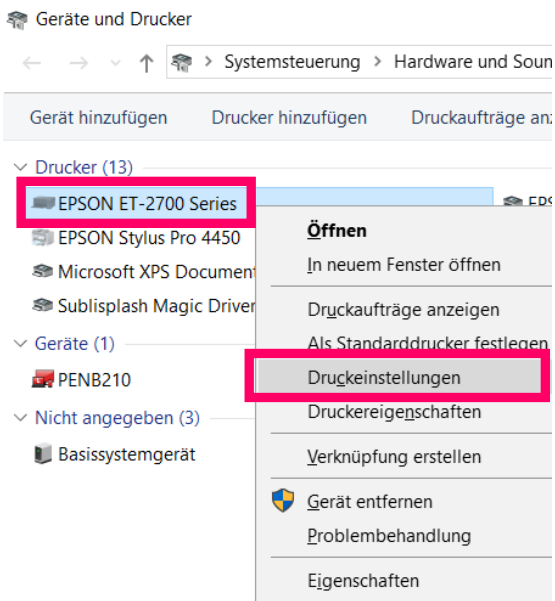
Geräte und Drucker

Systemsteuerung > Hardware und Soun

Gerät hinzufügen Drucker hinzufügen Druckaufträge anz

Drucker (13)

EPSON ET-2700 Series

EPSON Stylus Pro 4450

Microsoft XPS Document

Sublisplash Magic Driver

Geräte (1)

PENB210

Nicht angegeben (3)

Basissystemgerät

Öffnen

In neuem Fenster öffnen

Druckaufträge anzeigen

Als Standarddrucker festlegen

Druckeinstellungen

Druckereigenschaften

Verknüpfung erstellen

Gerät entfernen

Problembehandlung

Eigenschaften